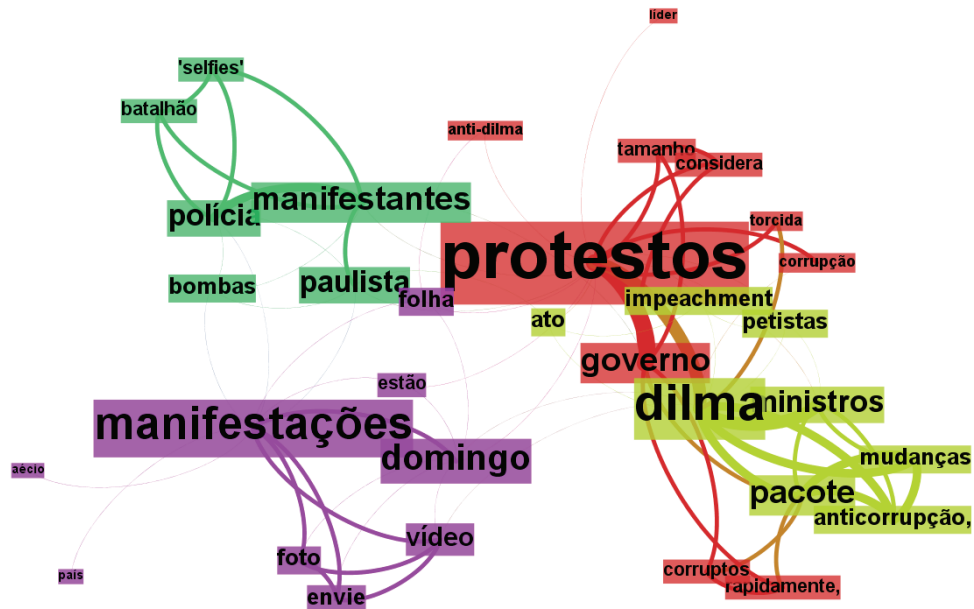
líder
'selfies'
batalhão
anti-dilma
tamanho
considera
manifestantes
polícia
torcida
protestos
corrupção
bombas
paulista
folha
impeachment
ato
petistas
governo
estão
dilma
ministros
manifestações
domingo
aécio
mudanças
pacote
anticorrupção,
vídeo
foto
corruptos
rapidamente,
envie
país